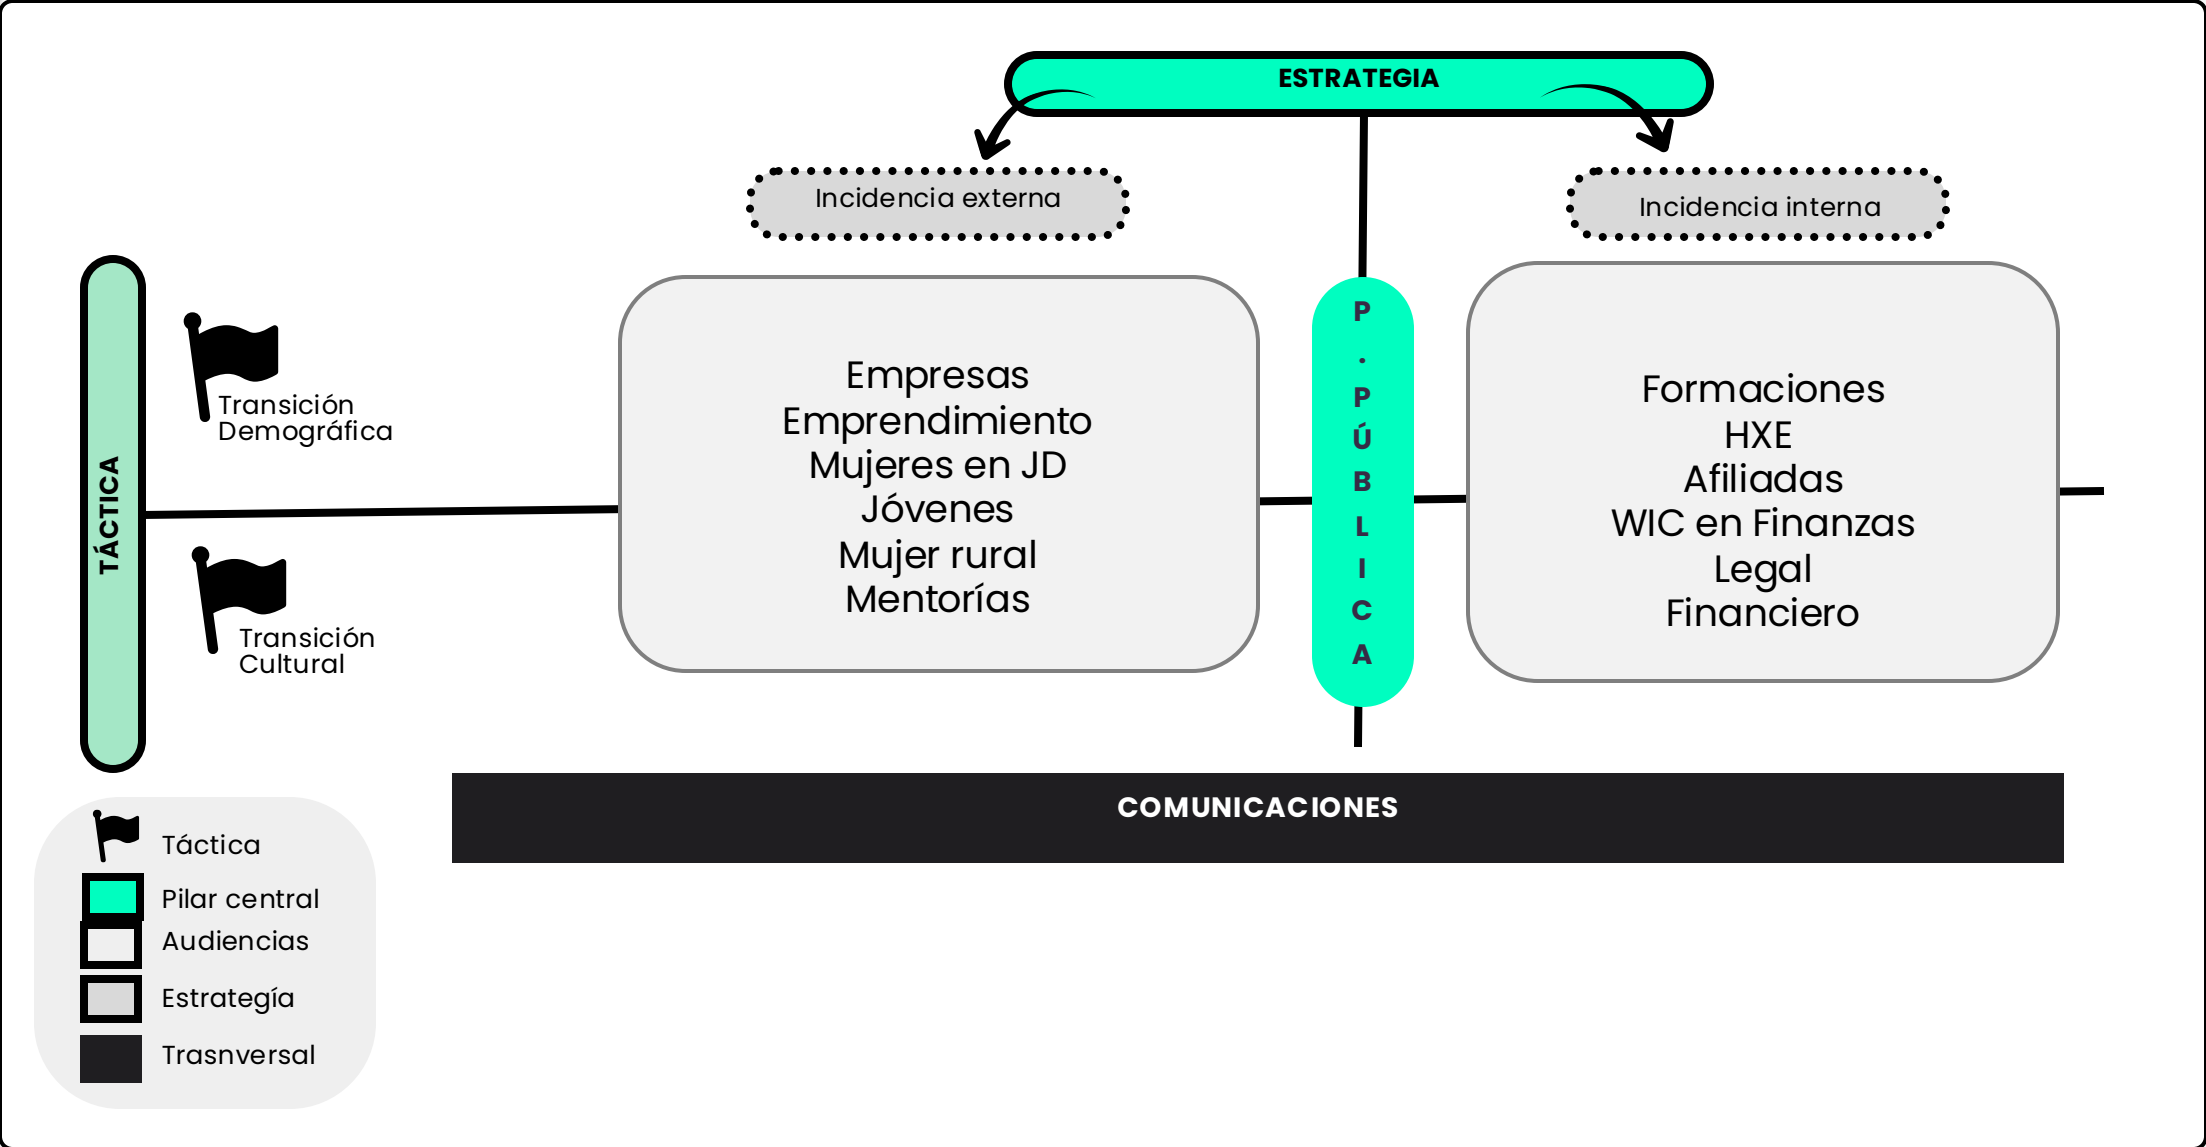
ESTRATEGIA

Incidencia externa

Incidencia interna

TÁCTICA

Transición Demográfica

Transición Cultural

Empresas
Emprendimiento
Mujeres en JD
Jóvenes
Mujer rural
Mentorías

P. PÚBLICA

Formaciones
HXE
Afiliadas
WIC en Finanzas
Legal
Financiero

COMUNICACIONES

Táctica
Pilar central
Audiencias
Estrategía
Trasnversal